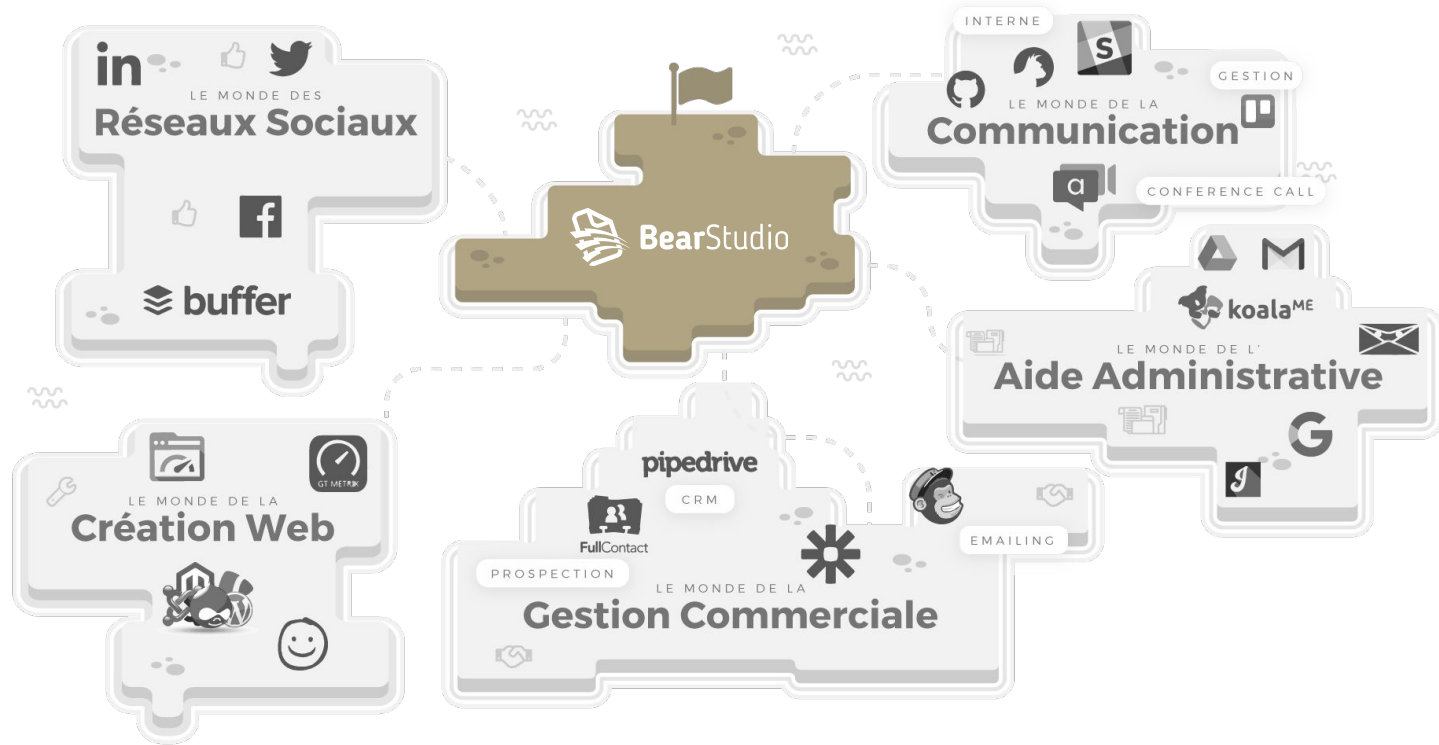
in

LE MONDE DES
Réseaux Sociaux

buffer

BearStudio

INTERNE

S

GESTION

LE MONDE DE LA
Communication

a

CONFERENCE CALL

koala ME

LE MONDE DE L'
Aide Administrative

G

GT METRIX

LE MONDE DE LA
Création Web

pipedrive

CRM

FullContact

EMAILING

PROSPECTION

LE MONDE DE LA
Gestion Commerciale